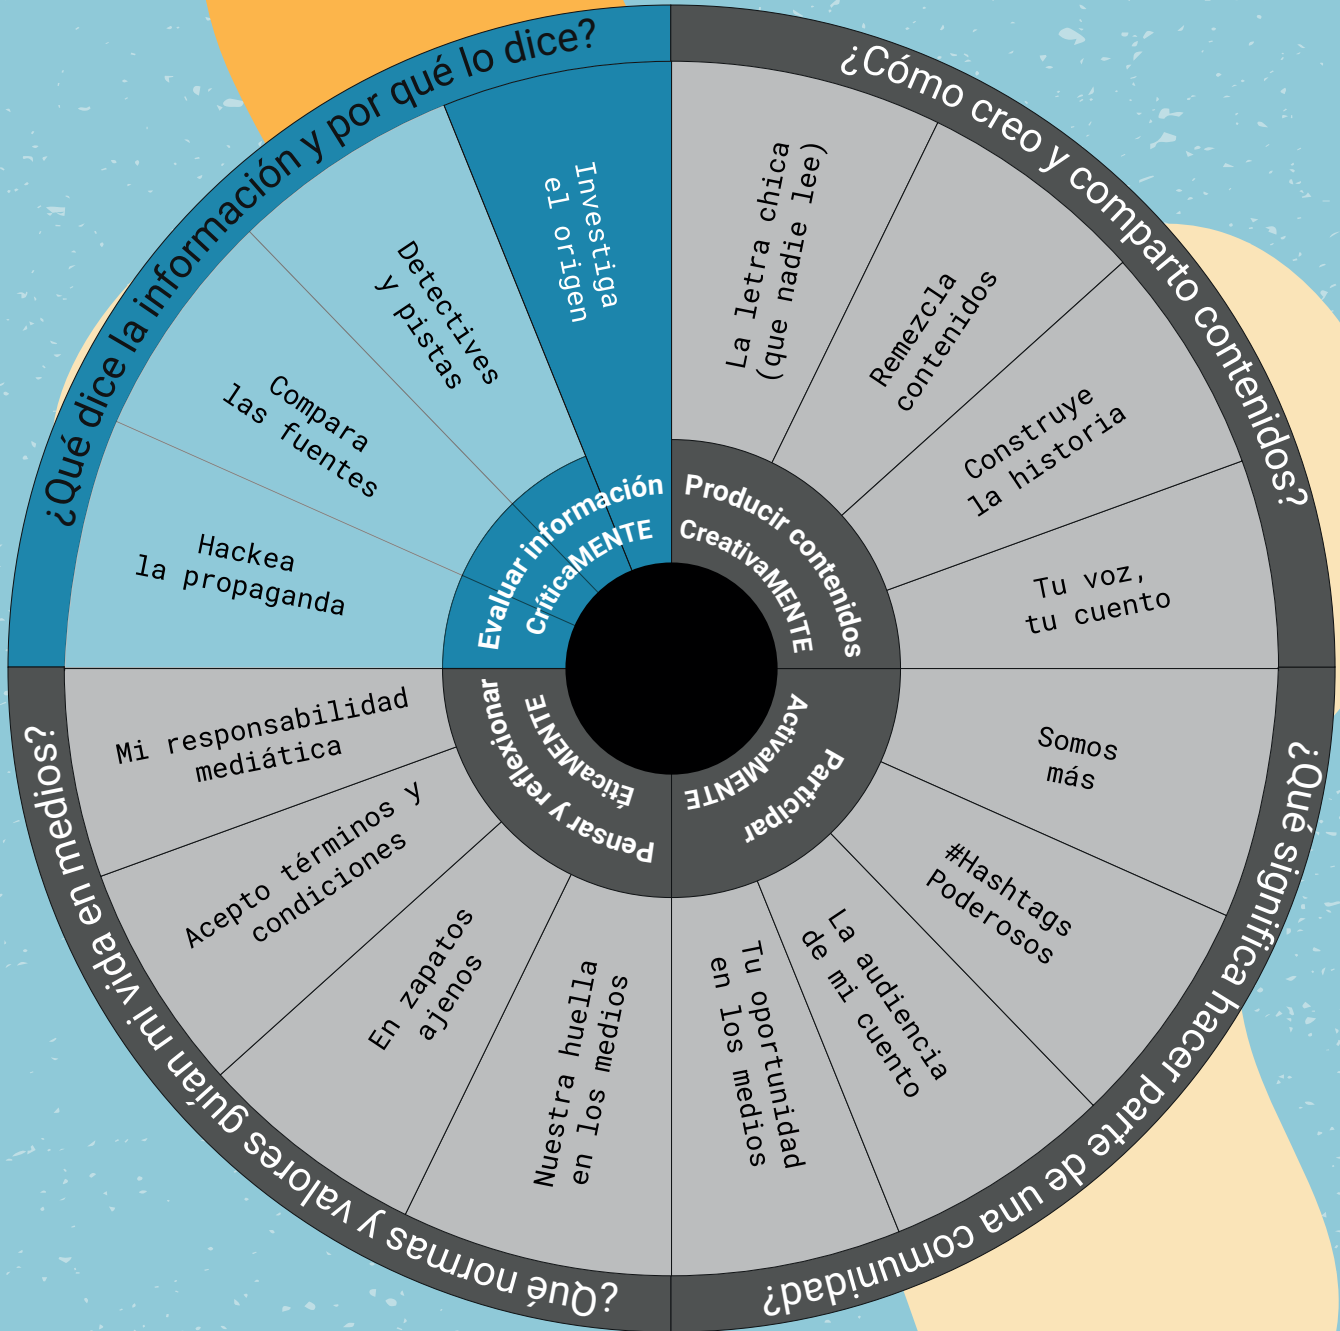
¿Qué dice la información y por qué lo dice?

Investiga el origen

Detectives y pistas

Compara las fuentes

Hackea la propaganda

Evaluar información CríticaMENTE

¿Cómo creo y comparto contenidos?

La letra chica (que nadie lee)

Remezcla contenidos

Construye la historia

Tu voz, tu cuento

Producir contenidos CreativaMENTE

¿Qué significa hacer parte de una comunidad?

Somos más

#Hashtags Poderosos

La audiencia de mi cuento

Tu oportunidad en los medios

Participar ActivaMENTE

¿Qué normas y valores guían mi vida en medios?

Nuestra huella en los medios

En zapatos ajenos

Acepto términos y condiciones

Mi responsabilidad mediática

Pensar y reflexionar ÉticaMENTE